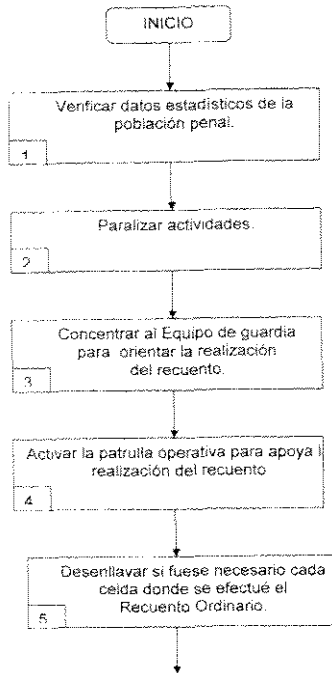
INICIO

Verificar datos estadísticos de la población penal.

1

Paralizar actividades.

2

Concentrar al Equipo de guardia para orientar la realización del recuento.

3

Activar la patrulla operativa para apoya l realización del recuento

4

Desenllavar si fuese necesario cada celda donde se efectúe el Recuento Ordinario.

5